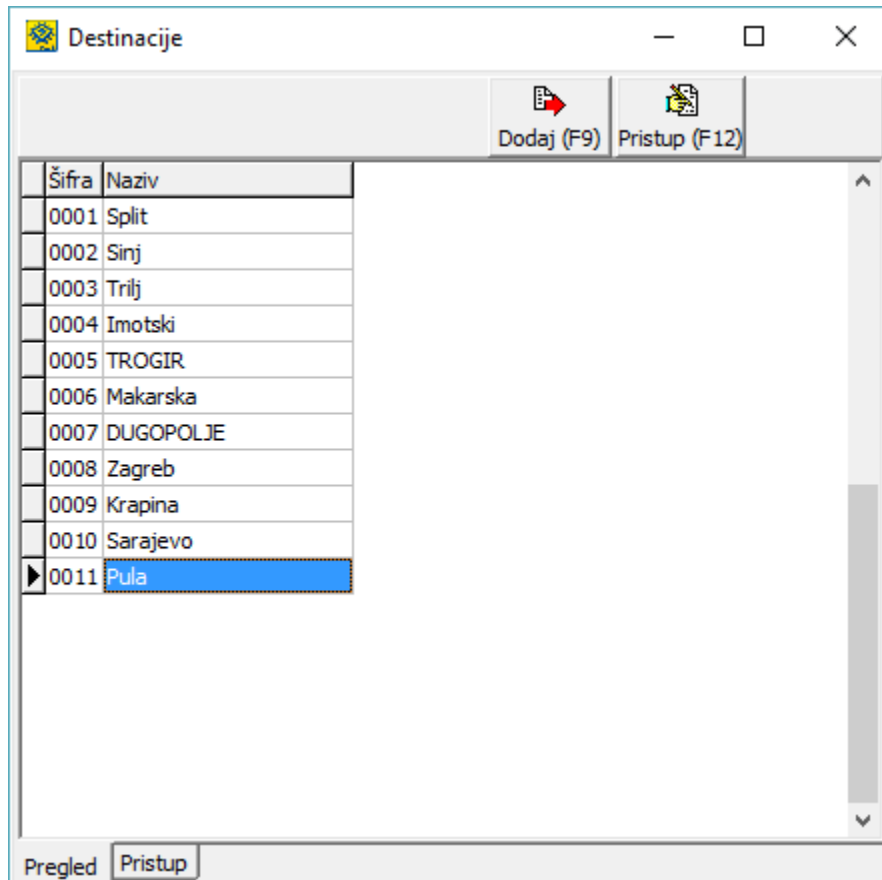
Destinacije

Dodaj (F9) Pristup (F12)

| Šifra | Naziv |
|---|---|
| 0001 | Split |
| 0002 | Sinj |
| 0003 | Trilj |
| 0004 | Imotski |
| 0005 | TROGIR |
| 0006 | Makarska |
| 0007 | DUGOPOLJE |
| 0008 | Zagreb |
| 0009 | Krapina |
| 0010 | Sarajevo |
| 0011 | Pula |

Pregled Pristup